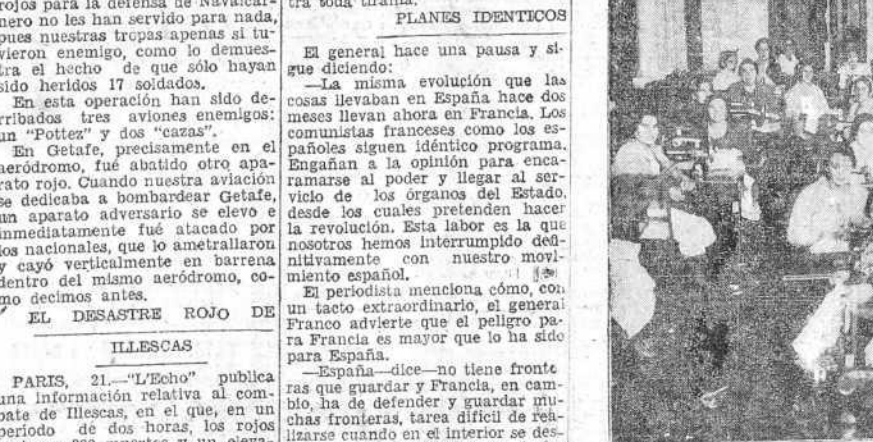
rojos para la defensa de Navalcarnero no les han servido para nada, pues nuestras tropas apenas si tuvieron enemigo, como lo demuestra el hecho de que sólo hayan sido heridos 17 soldados.

En esta operación han sido derribados tres aviones enemigos: un "Pottez" y dos "cazas".

En Getafe, precisamente en el aeródromo, fué abatido otro aparato rojo. Cuando nuestra aviación se dedicaba a bombardear Getafe, un aparato adversario se elevó e inmediatamente fué atacado por los nacionales, que lo ametrallaron y cayó verticalmente en barrena dentro del mismo aeródromo, como decimos antes.

EL DESASTRE ROJO DE ILLESCAS

PARIS, 21.—"L'Echo" publica una información relativa al combate de Illescas, en el que, en un período de dos horas, los rojos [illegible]

tra toda tiranía.

PLANES IDENTICOS

El general hace una pausa y sigue diciendo:

—La misma evolución que las cosas llevaban en España hace dos meses llevan ahora en Francia. Los comunistas franceses como los españoles siguen idéntico programa. Engañan a la opinión para encaramarse al poder y llegar al servicio de los órganos del Estado, desde los cuales pretenden hacer la revolución. Esta labor es la que nosotros hemos interrumpido definitivamente con nuestro movimiento español.

El periodista menciona cómo, con un tacto extraordinario, el general Franco advierte que el peligro para Francia es mayor que lo ha sido para España.

—España—dice—no tiene fronteras que guardar y Francia, en cambio, ha de defender y guardar muchas fronteras, tarea difícil de realizarse cuando en el interior se des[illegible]